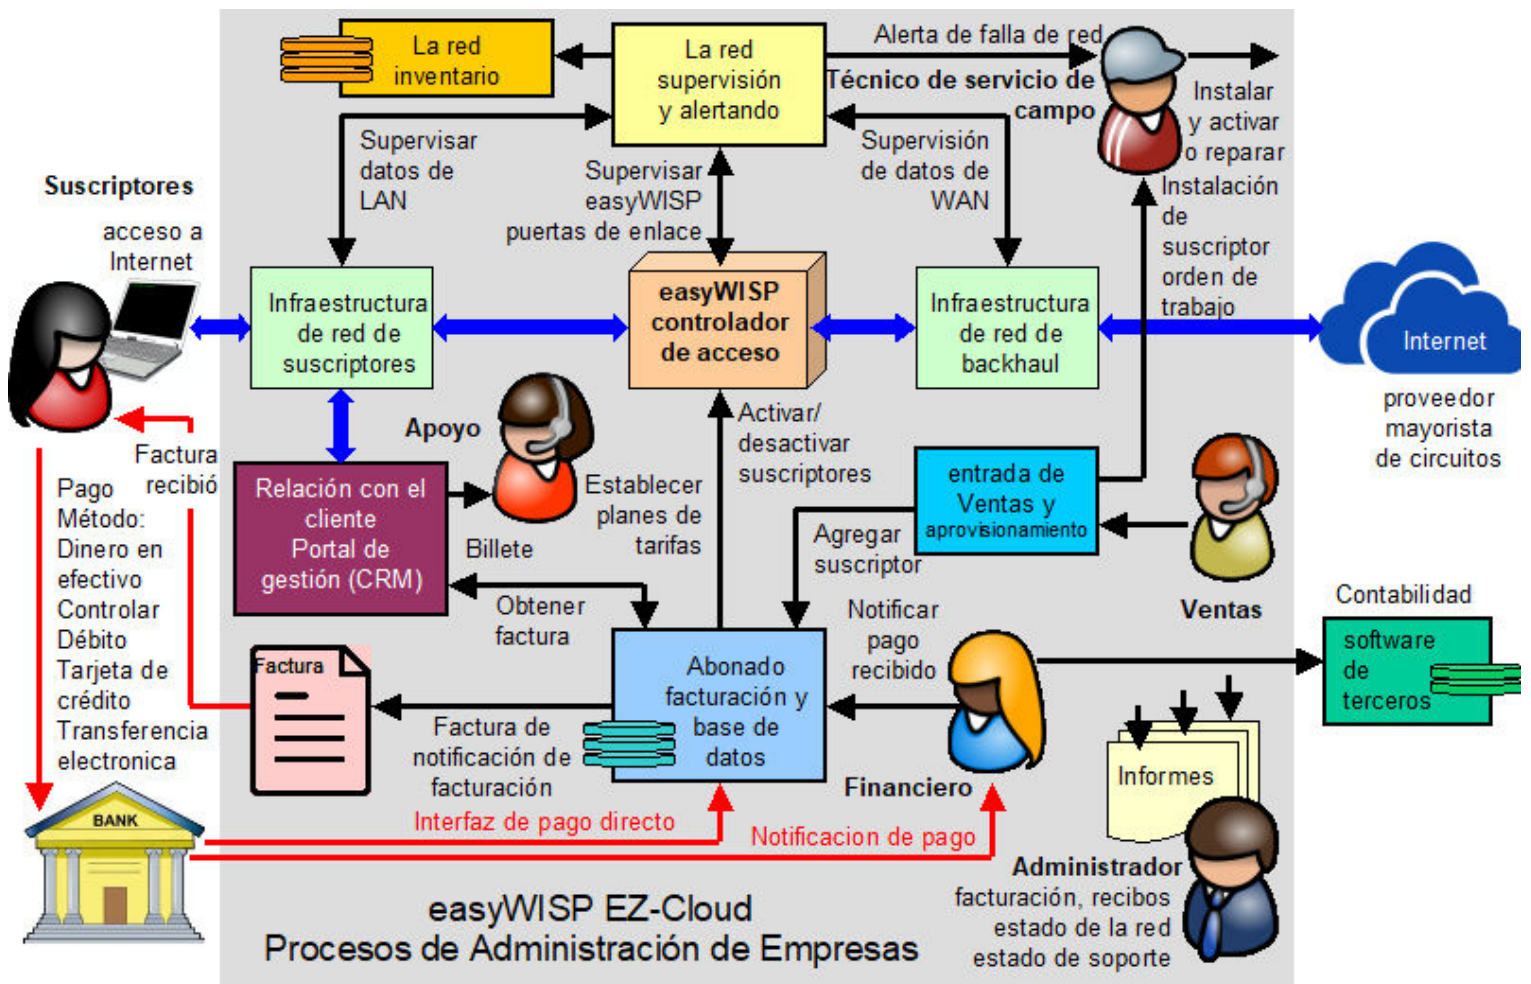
La red inventario

La red supervisión y alertando

Alerta de falla de red

Técnico de servicio de campo

Instalar y activar o reparar

Instalación de suscriptor orden de trabajo

Supervisar datos de LAN

Supervisar easyWISP puertas de enlace

Supervisión de datos de WAN

Suscriptores

acceso a Internet

Infraestructura de red de suscriptores

easyWISP controlador de acceso

Infraestructura de red de backhaul

Internet

proveedor mayorista de circuitos

Apoyo

Activar/ desactivar suscriptores

Factura recibió

Pago Método: Dinero en efectivo Controlar Débito Tarjeta de crédito Transferencia electronica

Relación con el cliente Portal de gestión (CRM)

Billete

Establecer planes de tarifas

entrada de Ventas y aprovisionamiento

Agregar suscriptor

Ventas

Obtener factura

Notificar pago recibido

Contabilidad

software de terceros

Factura

Abonado facturación y base de datos

Factura de notificación de facturación

Financiero

Informes

BANK

Interfaz de pago directo

Notificacion de pago

Administrador

facturación, recibos estado de la red estado de soporte

easyWISP EZ-Cloud
Procesos de Administración de Empresas